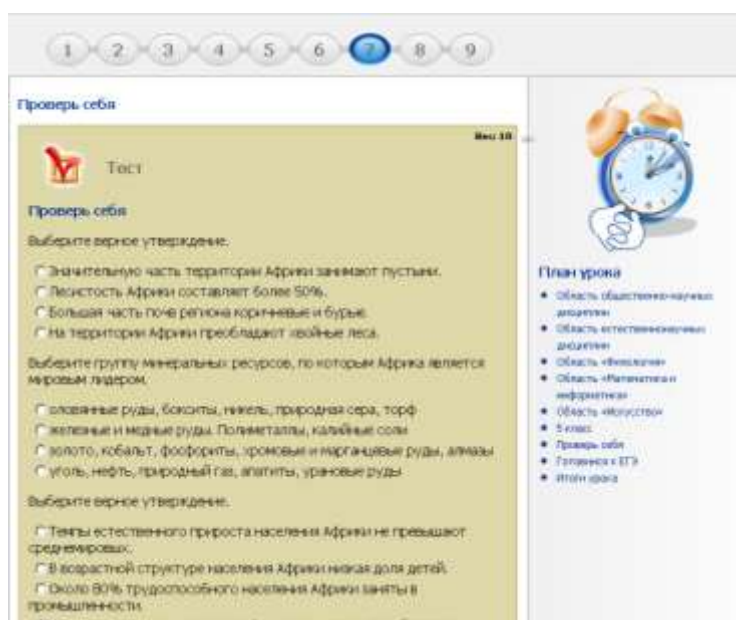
1 2 3 4 5 6 7 8 9

Проверь себя

Вес 10

Тест

Проверь себя

Выберите верное утверждение.

Значительную часть территории Африки занимают пустыни.
Лесистость Африки составляет более 50%.
Большая часть почв региона коричневые и бурые.
На территории Африки преобладают хвойные леса.

Выберите группу минеральных ресурсов, по которым Африка является мировым лидером.

оловянные руды, бокситы, никель, природная сера, торф
железные и медные руды. Полиметаллы, калийные соли
золото, кобальт, фосфориты, хромовые и марганцевые руды, алмазы
уголь, нефть, природный газ, апатиты, урановые руды

Выберите верное утверждение.

Темпы естественного прироста населения Африки не превышают среднемировых.
В возрастной структуре населения Африки низкая доля детей.
Около 80% трудоспособного населения Африки заняты в промышленности.

План урока

Область общественно-научных дисциплин
Область естественнонаучных дисциплин
Область «Филология»
Область «Математика и информатика»
Область «Искусство»
5 класс
Проверь себя
Готовимся к ЕГЭ
Итоги урока